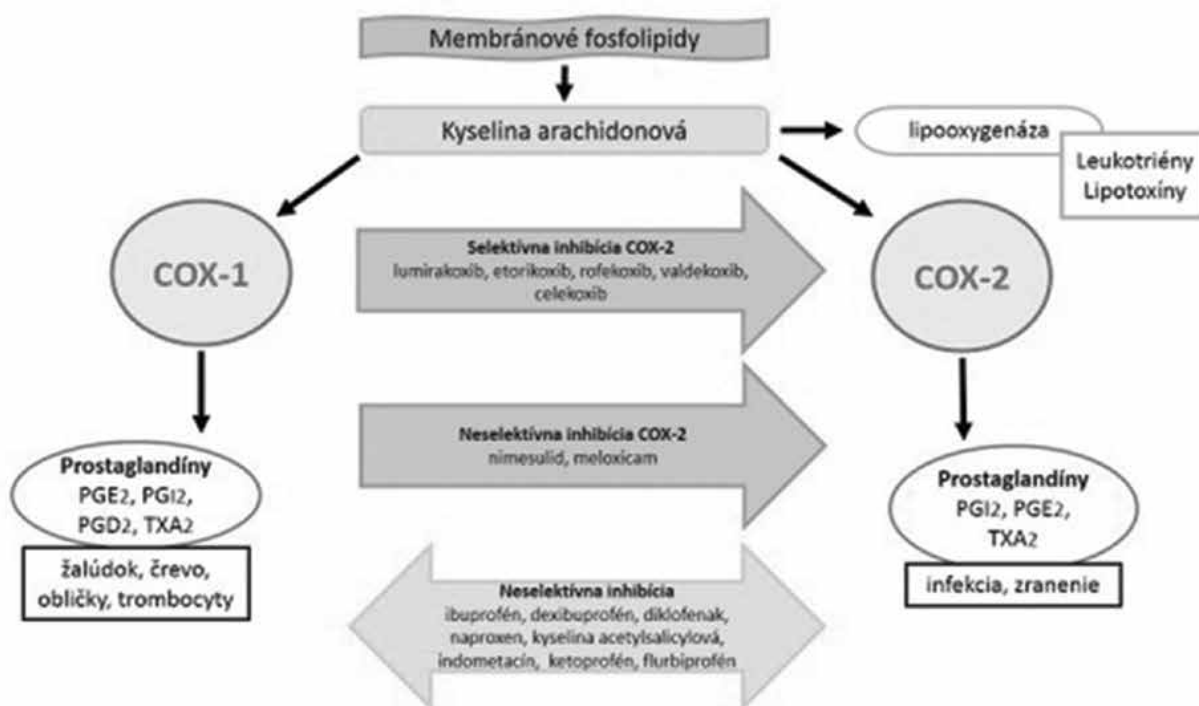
Membránové fosfolipidy

Kyselina arachidonová

lipooxygenáza

Leukotriény
Lipotoxíny

COX-1

Selektívna inhibícia COX-2
lumirakoxib, etorikoxib, rofekoxib, valdekoxib, celekoxib

COX-2

Neselektívna inhibícia COX-2
nimesulid, meloxicam

Prostaglandíny
$PGE_2$, $PGI_2$, $PGD_2$, $TXA_2$

žalúdok, črevo, obličky, trombocyty

Prostaglandíny
$PGI_2$, $PGE_2$, $TXA_2$

infekcia, zranenie

Neselektívna inhibícia
ibuprofén, dexibuprofén, diklofenak, naproxen, kyselina acetylsalicylová, indometacín, ketoprofén, flurbiprofén